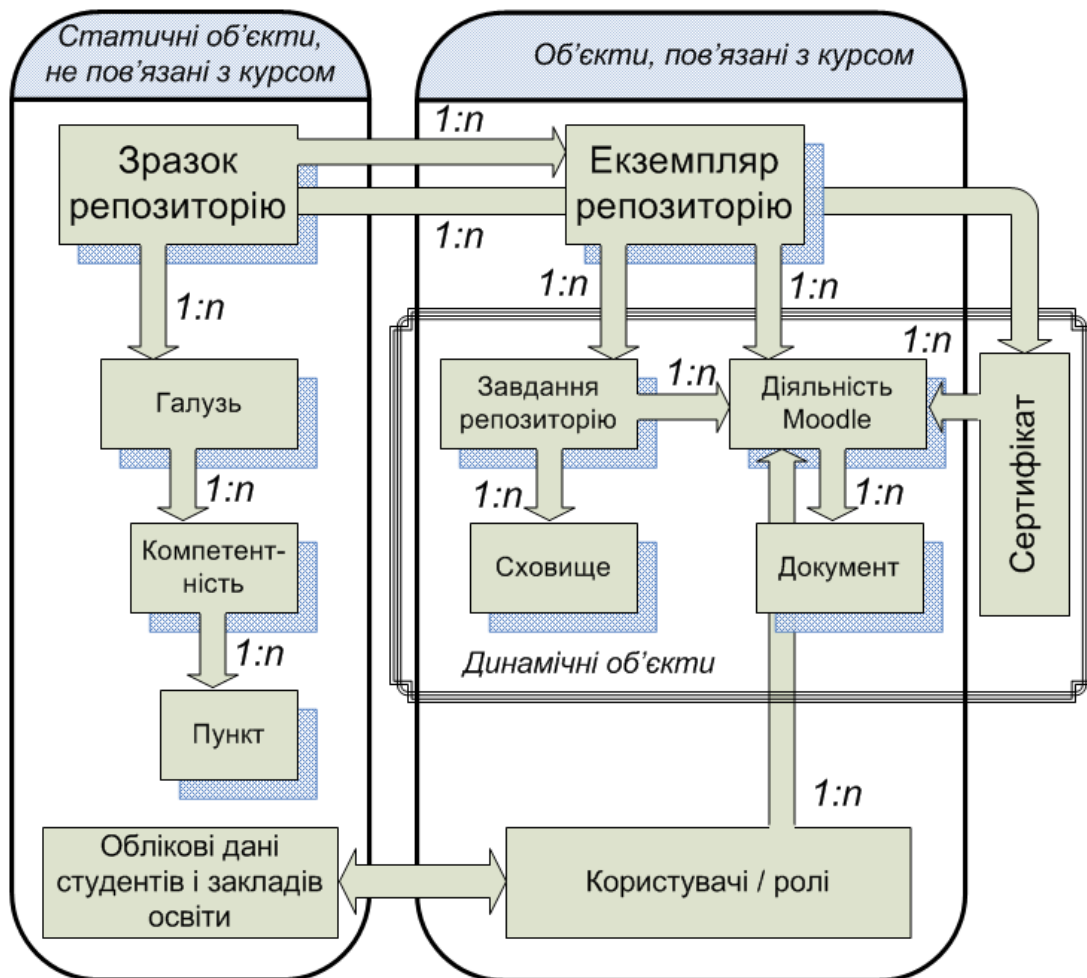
Статичні об'єкти, не пов'язані з курсом

Об'єкти, пов'язані з курсом

1:n

Зразок репозиторію

Екземпляр репозиторію

1:n

1:n

1:n

1:n

1:n

1:n

Галузь

Завдання репозиторію

1:n

Діяльність Moodle

Сертифікат

1:n

1:n

1:n

Компетентність

Сховище

Документ

1:n

Динамічні об'єкти

Пункт

1:n

Облікові дані студентів і закладів освіти

Користувачі / ролі